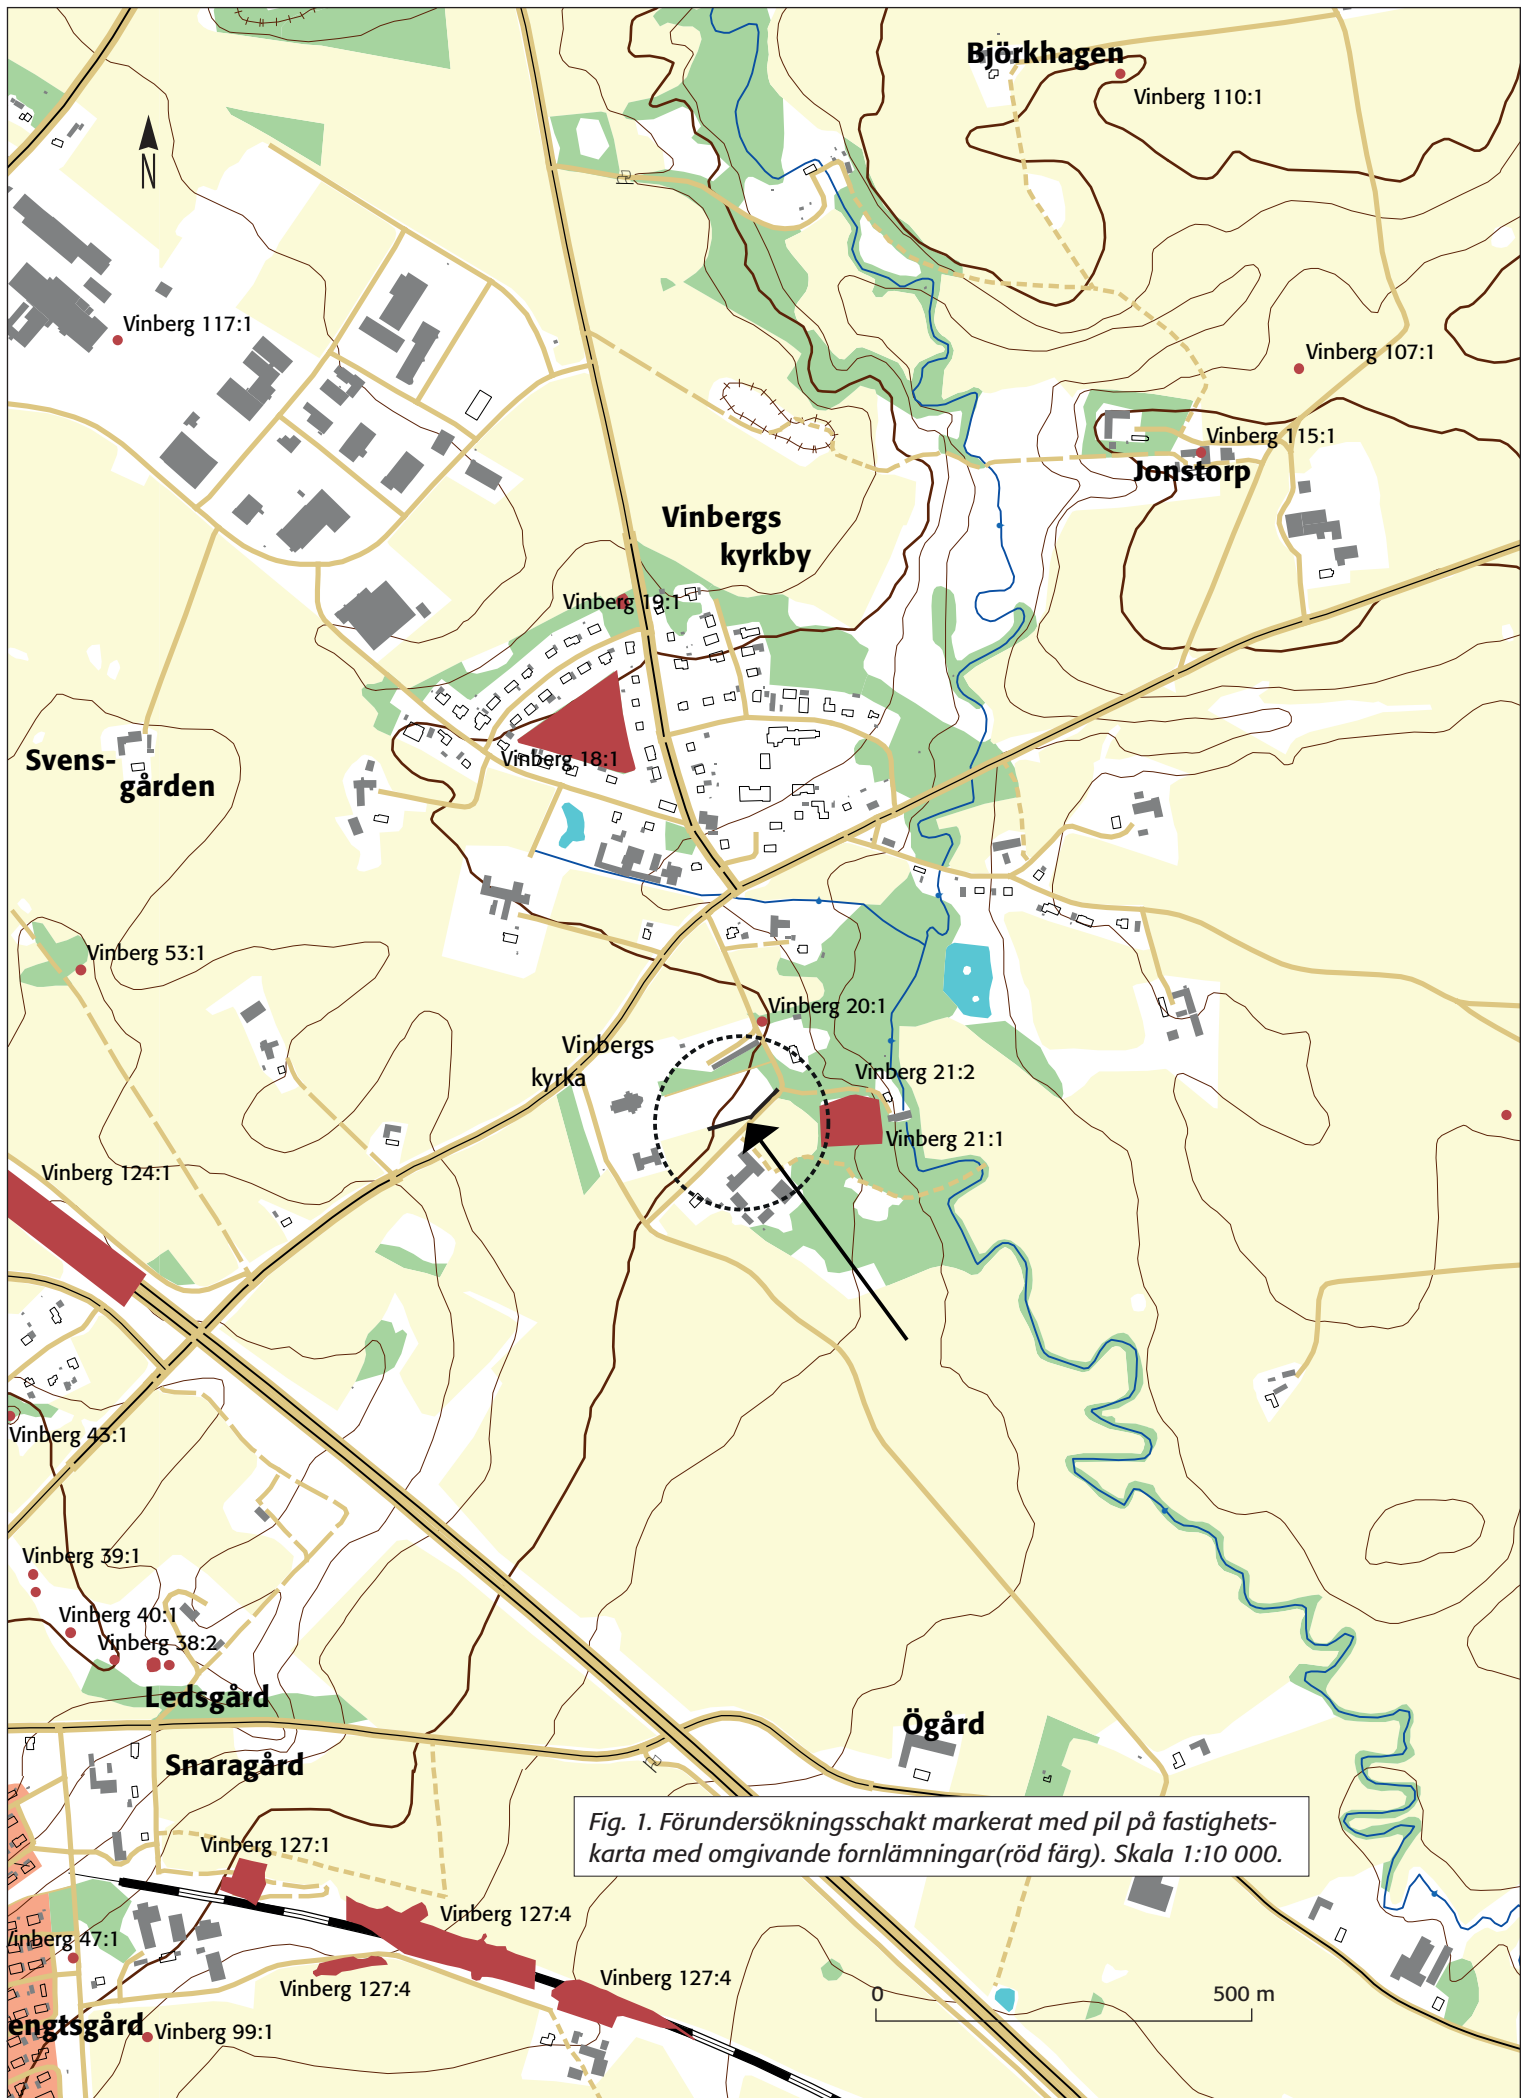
Björkhagen
Vinberg 110:1
N
Vinberg 117:1
Vinberg 107:1
Vinberg 115:1
Jonstorp
Vinbergs kyrkby
Vinberg 19:1
Svens-gården
Vinberg 18:1
Vinberg 53:1
Vinberg 20:1
Vinbergs kyrka
Vinberg 21:2
Vinberg 21:1
Vinberg 124:1
Vinberg 43:1
Vinberg 39:1
Vinberg 40:1
Vinberg 38:2
Ledsgård
Ögård
Snaragård
Fig. 1. Förundersökningsschakt markerat med pil på fastighetskarta med omgivande fornlämningar(röd färg). Skala 1:10 000.
Vinberg 127:1
Vinberg 127:4
inberg 47:1
Vinberg 127:4
Vinberg 127:4
0
500 m
engtsgård
Vinberg 99:1